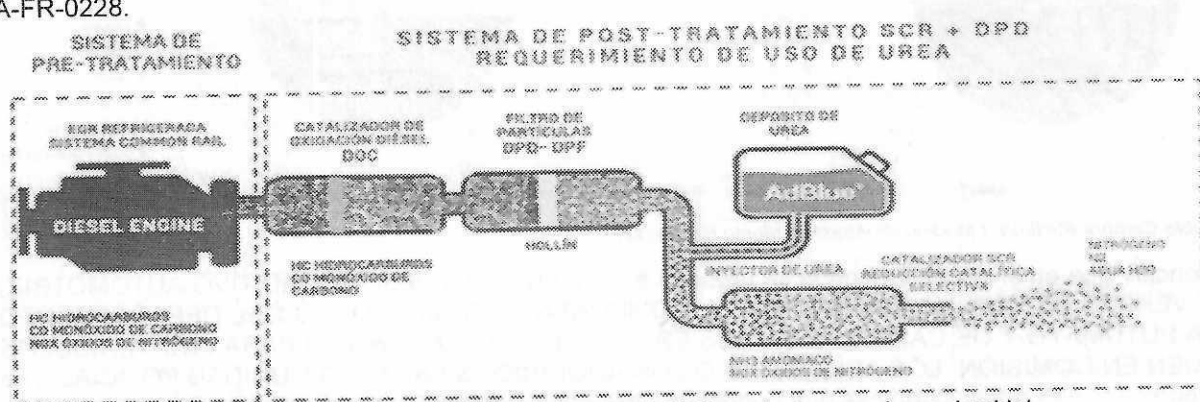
A-FR-0228.

SISTEMA DE PRE-TRATAMIENTO

SISTEMA DE POST-TRATAMIENTO SCR + DPD
REQUERIMIENTO DE USO DE UREA

EGR REFRIGERADA
SISTEMA COMMON RAIL

DIESEL ENGINE

HC HIDROCARBUROS
CO MONÓXIDO DE CARBONO
NOX ÓXIDOS DE NITRÓGENO

CATALIZADOR DE OXIDACIÓN DIÉSEL
DOC

HC HIDROCARBUROS
CO MONÓXIDO DE CARBONO

FILTRO DE PARTÍCULAS
DPD - DPF

HOLLÍN

DEPÓSITO DE UREA

AdBlue

INYECTOR DE UREA

CATALIZADOR SCR
REDUCCIÓN CATALÍTICA SELECTIVA

NH3 AMONIACO
NOX ÓXIDOS DE NITRÓGENO

NITRÓGENO
H2
AGUA H2O